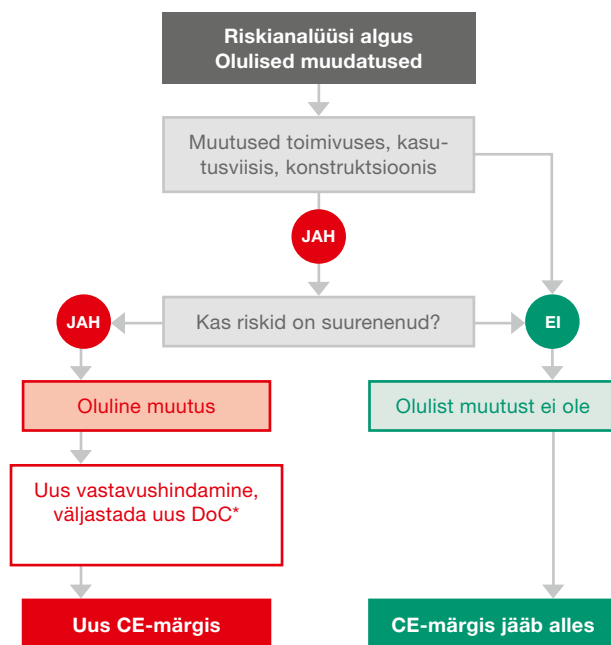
Riskianalüüsi algus
Olulised muudatused

Muutused toimivuses, kasutusviisis, konstruktsioonis

JAH

JAH

Kas riskid on suurenenud?

EI

Oluline muutus

Olulist muutust ei ole

Uus vastavushindamine, väljastada uus DoC*

Uus CE-märgis

CE-märgis jääb alles